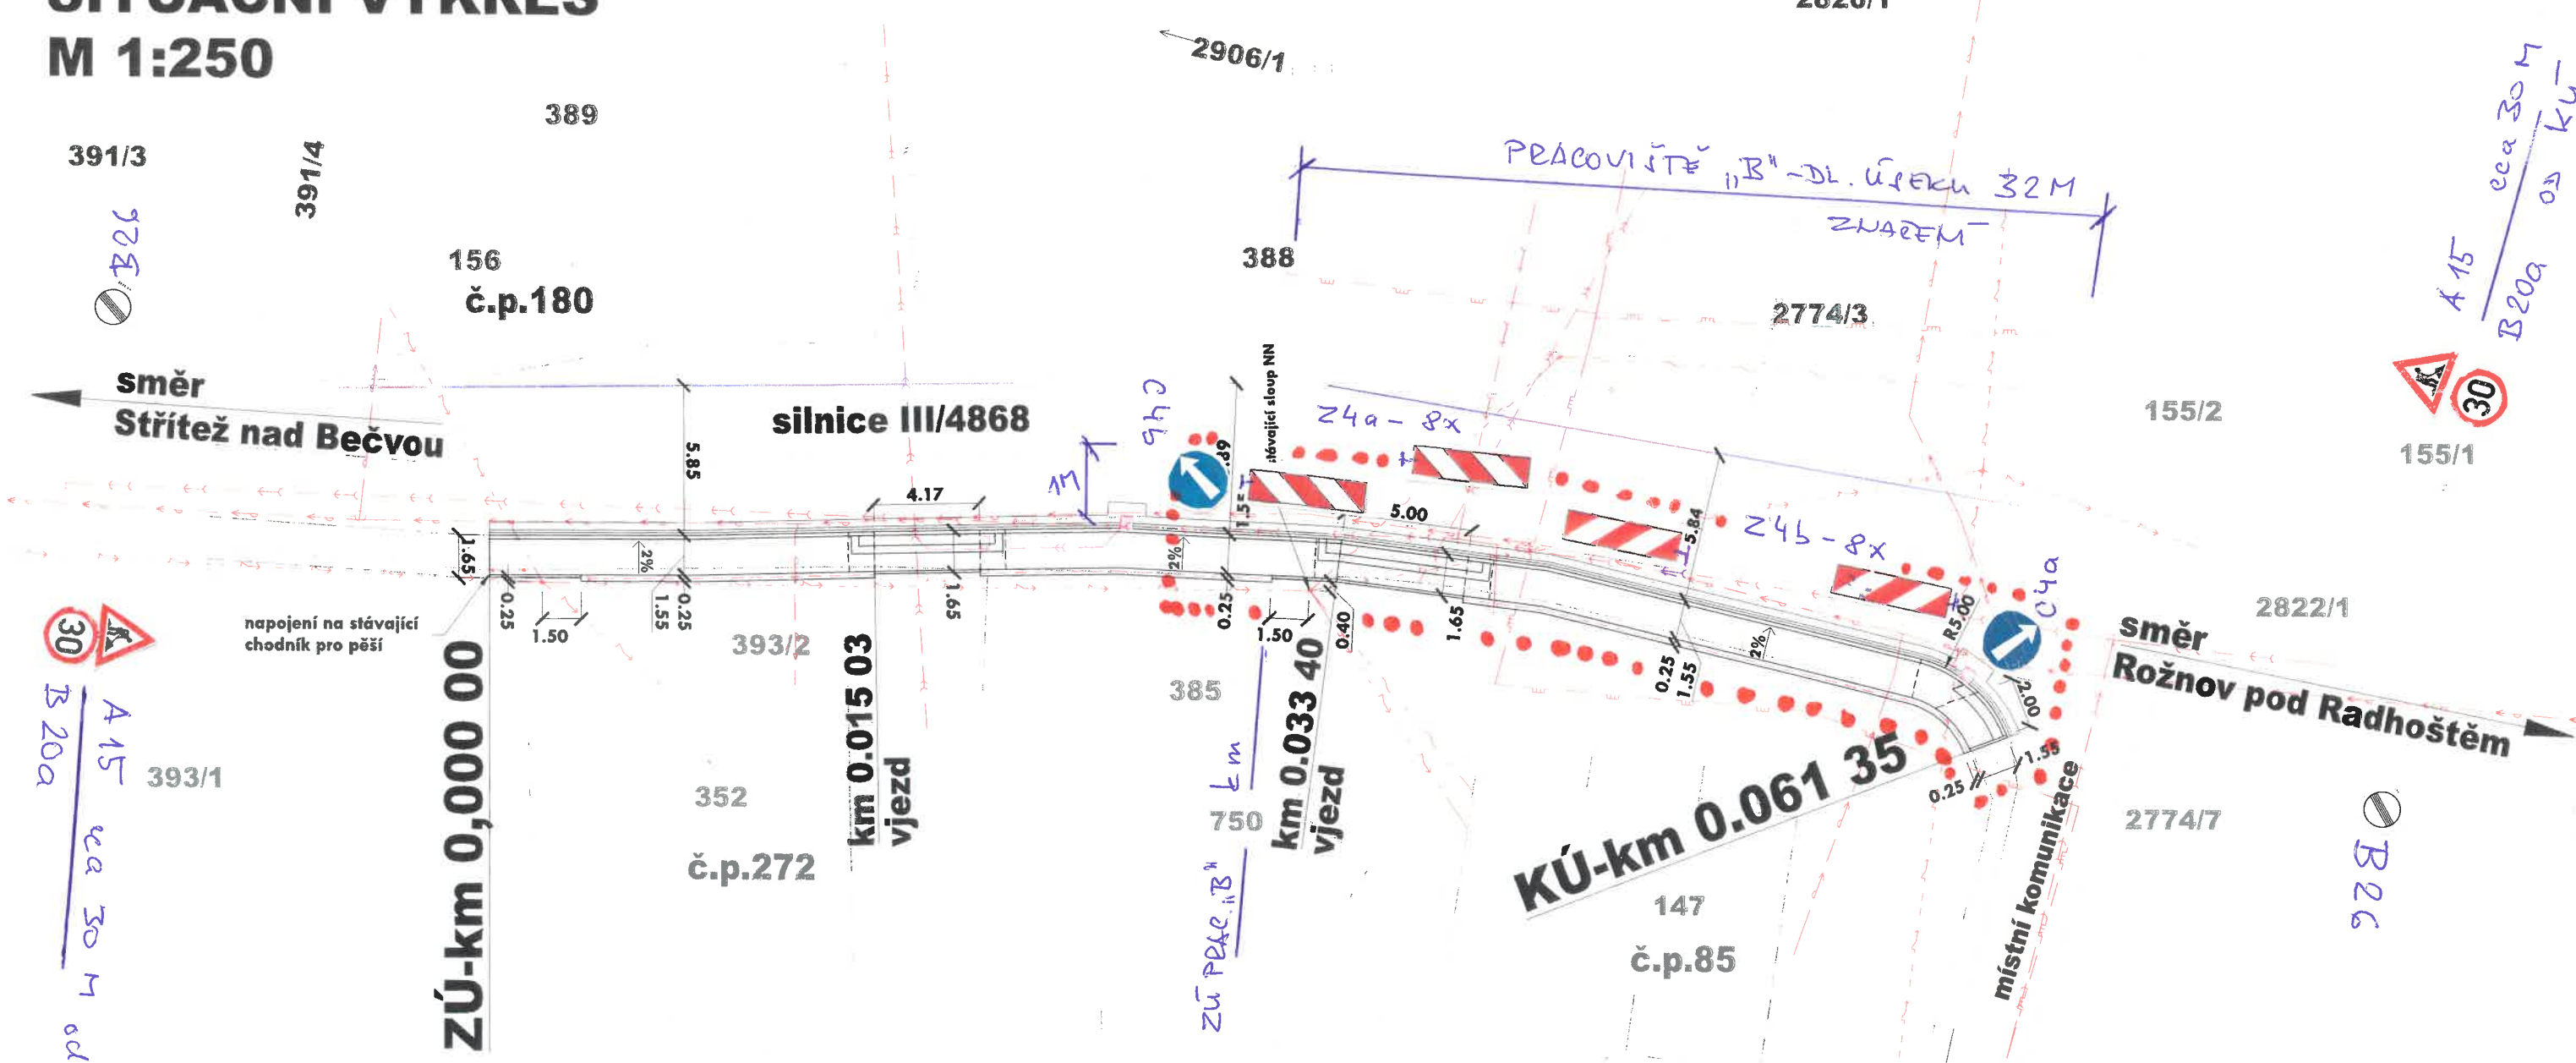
M 1:250

2906/1

389

391/3

391/4

B26

156

č.p.180

388

PRACOVIŠTĚ „B" - DL. ÚSEKU 32 M

ZNAČEM

2774/3

eca 30 M od KÚ

A 15

B20a

směr

Střítež nad Bečvou

silnice III/4868

C4b

stávající sloup NN

Z4a - 8x

155/2

155/1

30

5.85

4.17

1M

5.00

5.84

Z4b - 8x

C4a

1.65

2%

0.25

1.55

0.25

1.65

2%

0.25

1.50

1.50

0.40

1.65

0.25

1.55

2%

R5.00

0.25

1.55

směr

Rožnov pod Radhoštěm

2822/1

30

napojení na stávající chodník pro pěší

393/2

385

A 15

B 20a

eca 30 m od

393/1

352

č.p.272

ZÚ-km 0,000 00

km 0.015 03 vjezd

750

ZÚ PRAC. „B"

km 0.033 40 vjezd

KÚ-km 0.061 35

147

č.p.85

místní komunikace

2774/7

B26